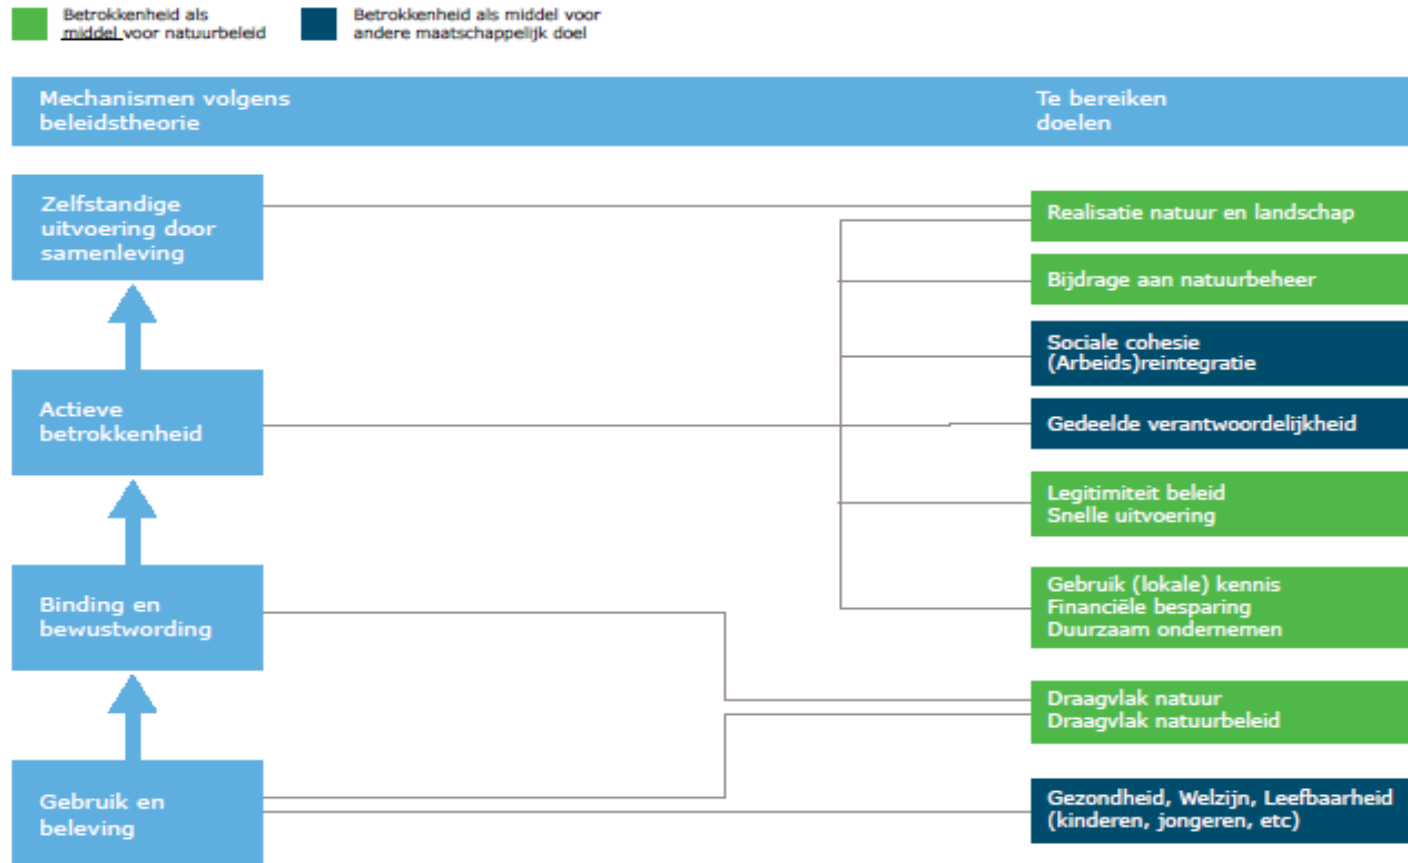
Betrokkenheid als middel voor natuurbeleid

Betrokkenheid als middel voor andere maatschappelijk doel

Mechanismen volgens beleidstheorie

Te bereiken doelen

Zelfstandige uitvoering door samenleving

Actieve betrokkenheid

Binding en bewustwording

Gebruik en beleving

Realisatie natuur en landschap

Bijdrage aan natuurbeheer

Sociale cohesie
(Arbeids)reintegratie

Gedeelde verantwoordelijkheid

Legitimiteit beleid
Snelle uitvoering

Gebruik (lokale) kennis
Financiële besparing
Duurzaam ondernemen

Draagvlak natuur
Draagvlak natuurbeleid

Gezondheid, Welzijn, Leefbaarheid (kinderen, jongeren, etc)